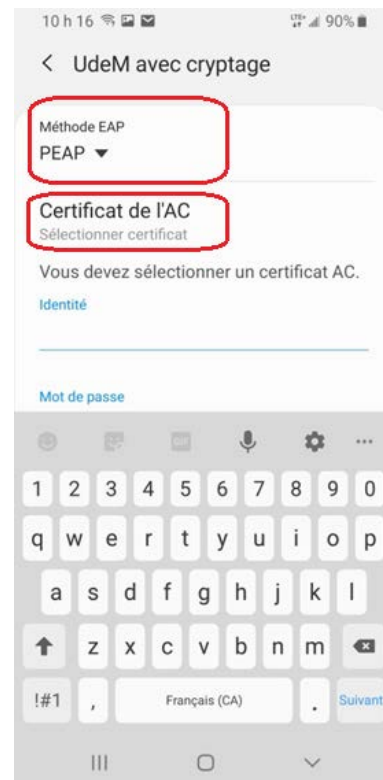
10 h 16
90%

< UdeM avec cryptage

Méthode EAP
PEAP ▾

Certificat de l'AC
Sélectionner certificat

Vous devez sélectionner un certificat AC.

Identité

Mot de passe

1 2 3 4 5 6 7 8 9 0
q w e r t y u i o p
a s d f g h j k l
z x c v b n m
!#1 , Français (CA) . Suivant